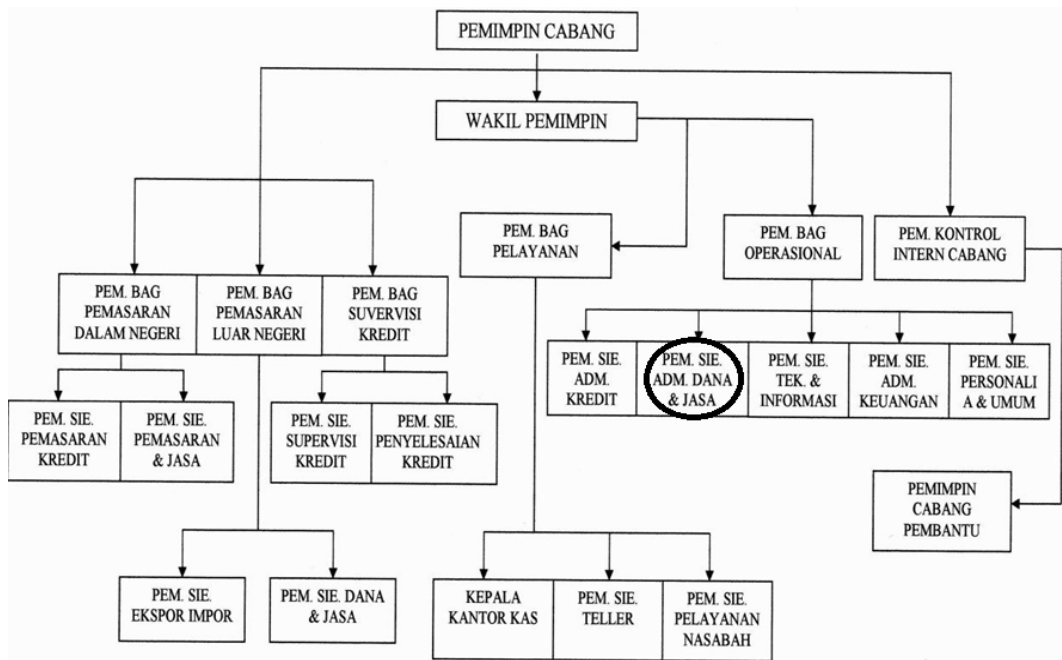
PEMIMPIN CABANG

WAKIL PEMIMPIN

PEM. BAG PEMASARAN DALAM NEGERI

PEM. BAG PEMASARAN LUAR NEGERI

PEM. BAG SUVERVISI KREDIT

PEM. BAG PELAYANAN

PEM. BAG OPERASIONAL

PEM. KONTROL INTERN CABANG

PEM. SIE. PEMASARAN KREDIT

PEM. SIE. PEMASARAN & JASA

PEM. SIE. SUPERVISI KREDIT

PEM. SIE. PENYELESAIAN KREDIT

PEM. SIE. ADM. KREDIT

PEM. SIE. ADM. DANA & JASA

PEM. SIE. TEK. & INFORMASI

PEM. SIE. ADM. KEUANGAN

PEM. SIE. PERSONALI A & UMUM

PEMIMPIN CABANG PEMBANTU

PEM. SIE. EKSPOR IMPOR

PEM. SIE. DANA & JASA

KEPALA KANTOR KAS

PEM. SIE. TELLER

PEM. SIE. PELAYANAN NASABAH